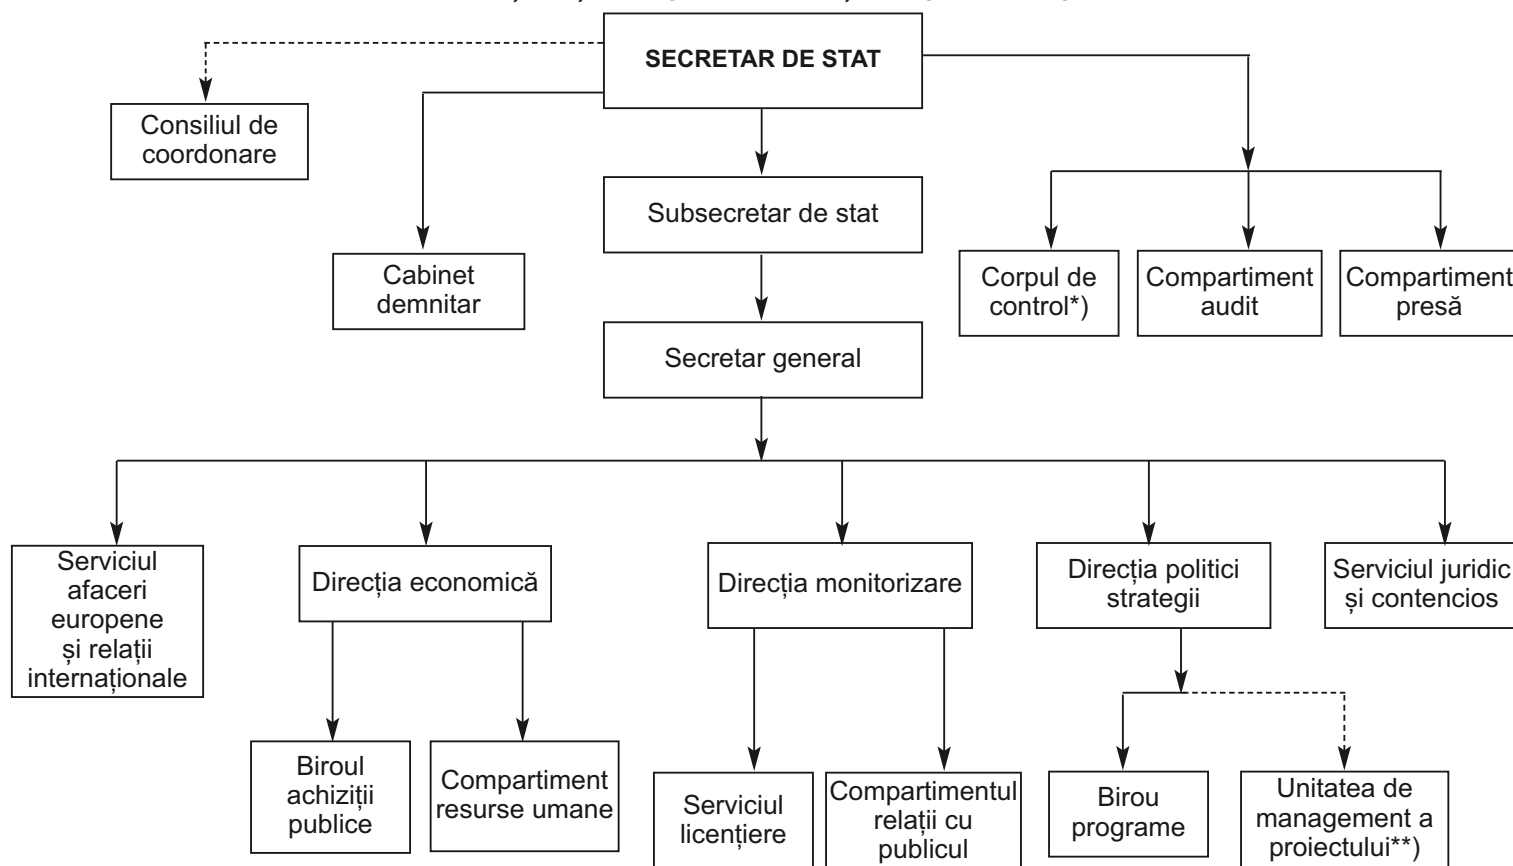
SECRETAR DE STAT

Consiliul de coordonare

Cabinet demnitar

Subsecretar de stat

Secretar general

Corpul de control*)

Compartiment audit

Compartiment presă

Serviciul afaceri europene și relații internaționale

Direcția economică

Direcția monitorizare

Direcția politici strategii

Serviciul juridic și contencios

Biroul achiziții publice

Compartiment resurse umane

Serviciul licențiere

Compartimentul relații cu publicul

Birou programe

Unitatea de management a proiectului**)